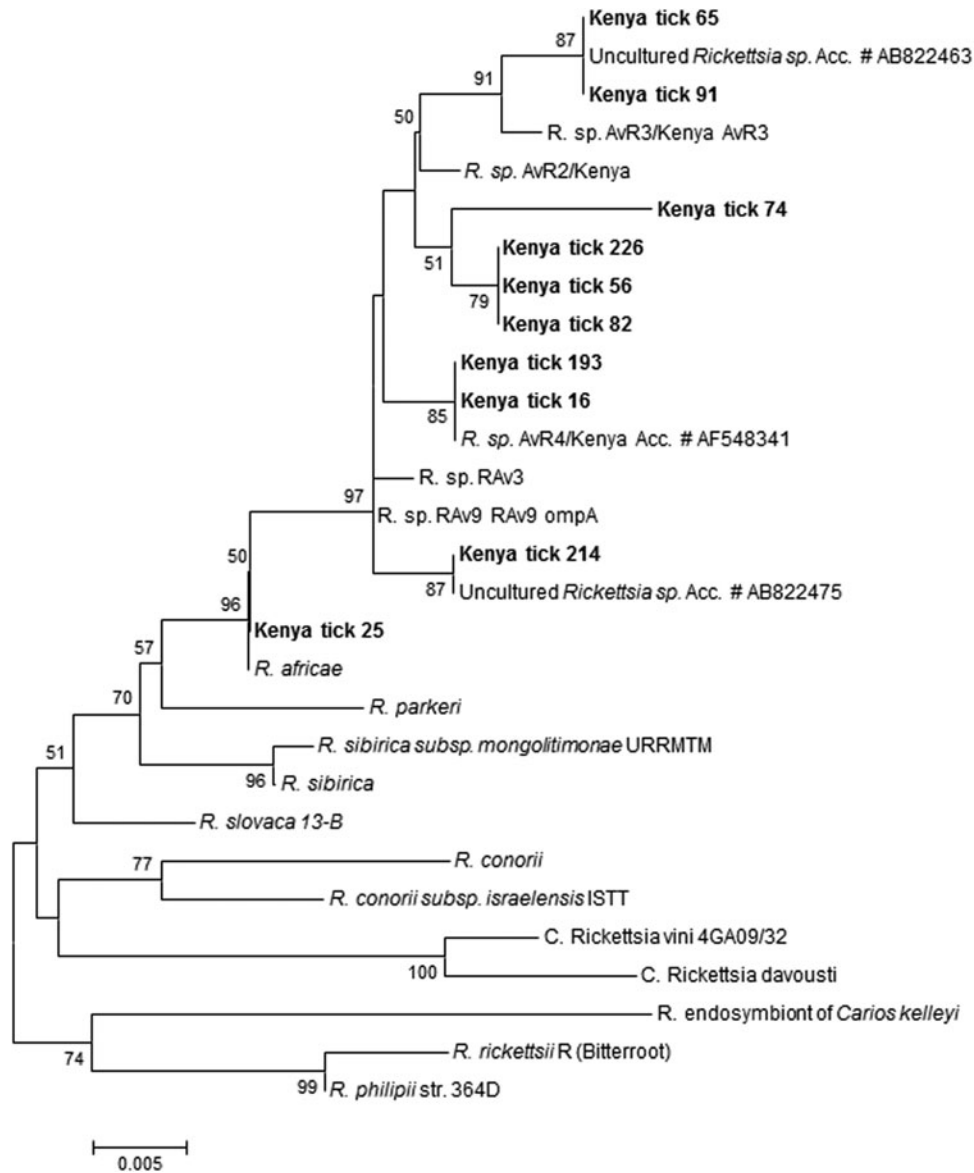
87
Kenya tick 65
Uncultured Rickettsia sp. Acc. # AB822463
91
Kenya tick 91
50
R. sp. AvR3/Kenya AvR3
R. sp. AvR2/Kenya
Kenya tick 74
Kenya tick 226
51
Kenya tick 56
79
Kenya tick 82
Kenya tick 193
Kenya tick 16
85
R. sp. AvR4/Kenya Acc. # AF548341
R. sp. RAv3
97
R. sp. RAv9 RAv9 ompA
50
Kenya tick 214
87
Uncultured Rickettsia sp. Acc. # AB822475
96
Kenya tick 25
57
R. africae
70
R. parkeri
51
R. sibirica subsp. mongolitimonae URRMTM
96
R. sibirica
R. slovaca 13-B
77
R. conorii
R. conorii subsp. israelensis ISTT
C. Rickettsia vini 4GA09/32
100
C. Rickettsia davousti
R. endosymbiont of Carios kelleyi
74
R. rickettsii R (Bitterroot)
99
R. philipii str. 364D
0.005